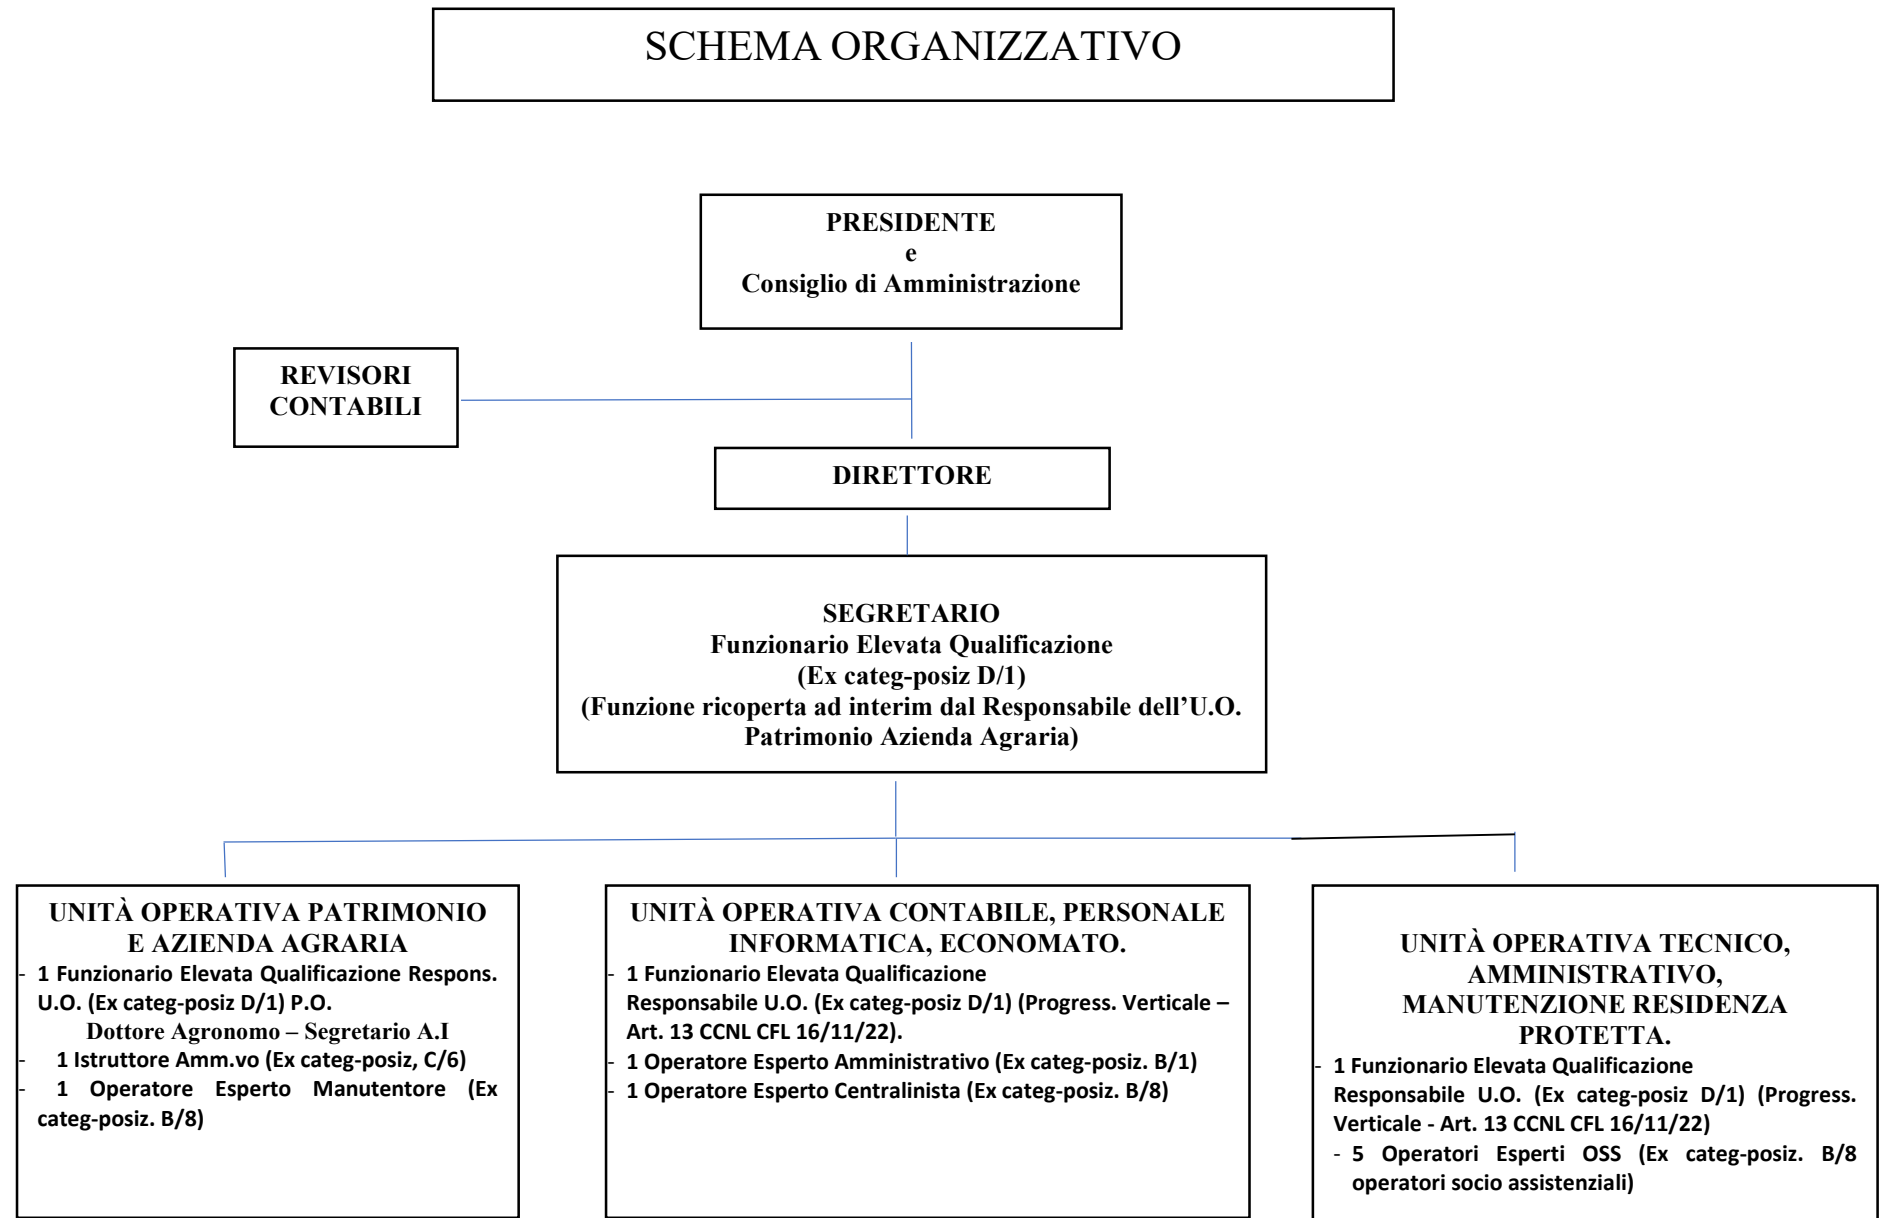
SCHEMA ORGANIZZATIVO

PRESIDENTE
e
Consiglio di Amministrazione

REVISORI CONTABILI

DIRETTORE

SEGRETARIO
Funzionario Elevata Qualificazione
(Ex categ-posiz D/1)
(Funzione ricoperta ad interim dal Responsabile dell'U.O. Patrimonio Azienda Agraria)

UNITÀ OPERATIVA PATRIMONIO E AZIENDA AGRARIA
- 1 Funzionario Elevata Qualificazione Respons. U.O. (Ex categ-posiz D/1) P.O.
Dottore Agronomo – Segretario A.I
- 1 Istruttore Amm.vo (Ex categ-posiz, C/6)
- 1 Operatore Esperto Manutentore (Ex categ-posiz. B/8)

UNITÀ OPERATIVA CONTABILE, PERSONALE INFORMATICA, ECONOMATO.
- 1 Funzionario Elevata Qualificazione Responsabile U.O. (Ex categ-posiz D/1) (Progress. Verticale – Art. 13 CCNL CFL 16/11/22).
- 1 Operatore Esperto Amministrativo (Ex categ-posiz. B/1)
- 1 Operatore Esperto Centralinista (Ex categ-posiz. B/8)

UNITÀ OPERATIVA TECNICO, AMMINISTRATIVO, MANUTENZIONE RESIDENZA PROTETTA.
- 1 Funzionario Elevata Qualificazione Responsabile U.O. (Ex categ-posiz D/1) (Progress. Verticale - Art. 13 CCNL CFL 16/11/22)
- 5 Operatori Esperti OSS (Ex categ-posiz. B/8 operatori socio assistenziali)